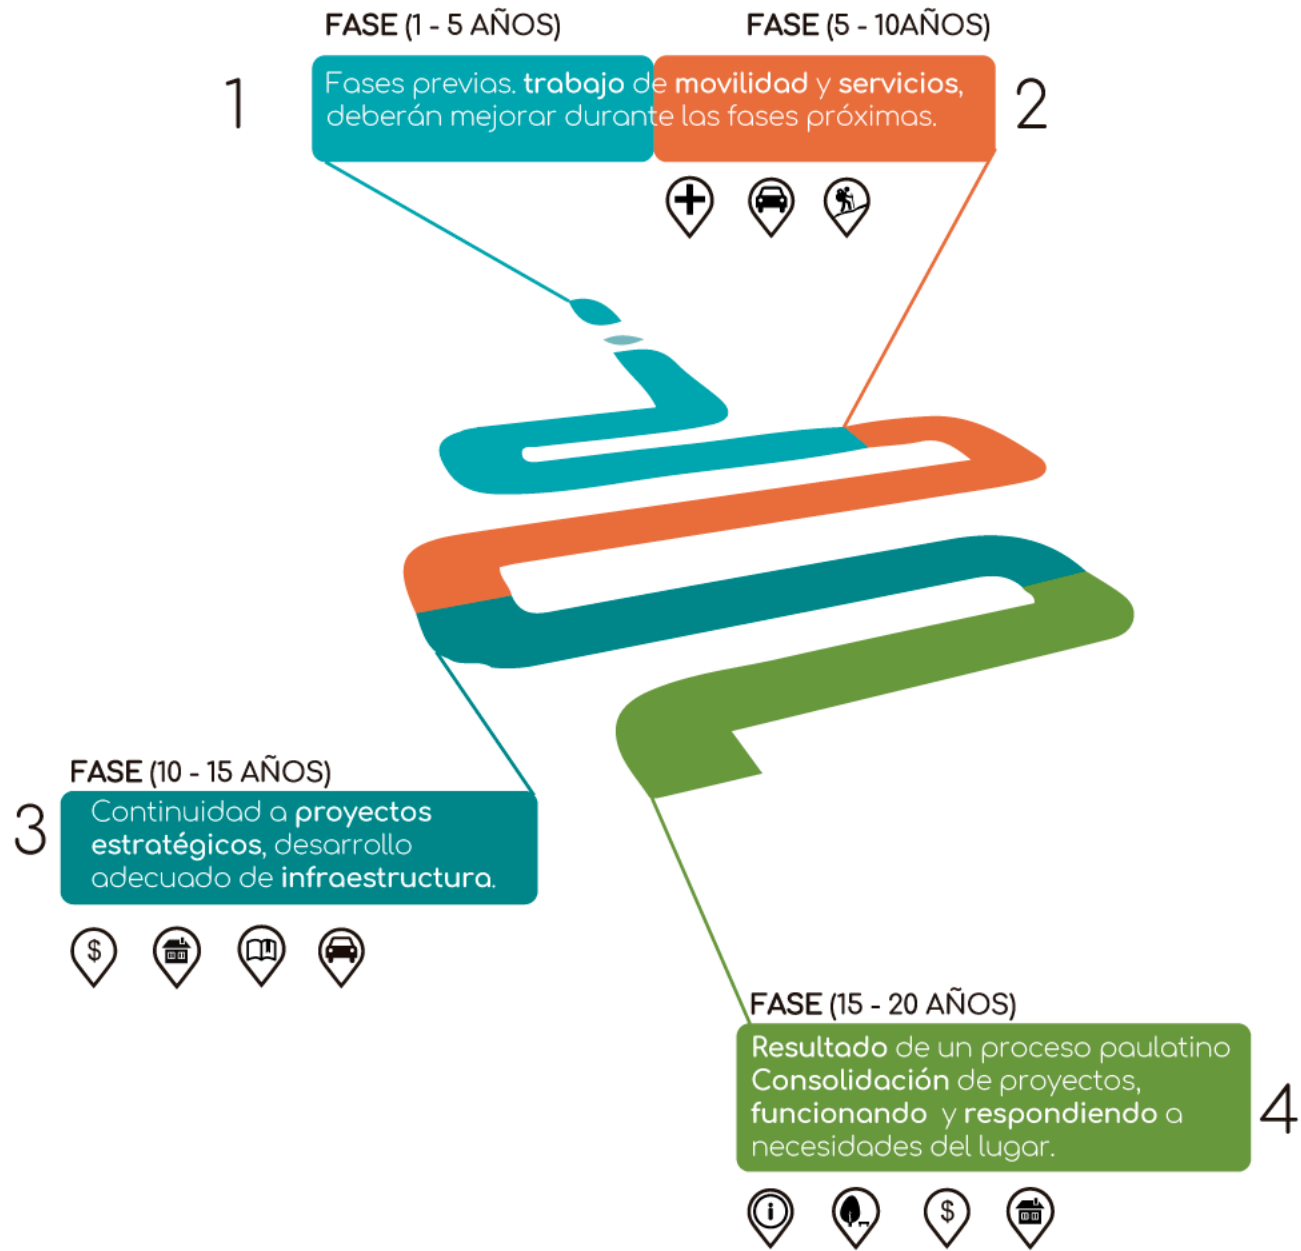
FASE (1 - 5 AÑOS)

FASE (5 - 10AÑOS)

1

Fases previas. trabajo de movilidad y servicios, deberán mejorar durante las fases próximas.

2

FASE (10 - 15 AÑOS)

3

Continuidad a proyectos estratégicos, desarrollo adecuado de infraestructura.

FASE (15 - 20 AÑOS)

Resultado de un proceso paulatino Consolidación de proyectos, funcionando y respondiendo a necesidades del lugar.

4